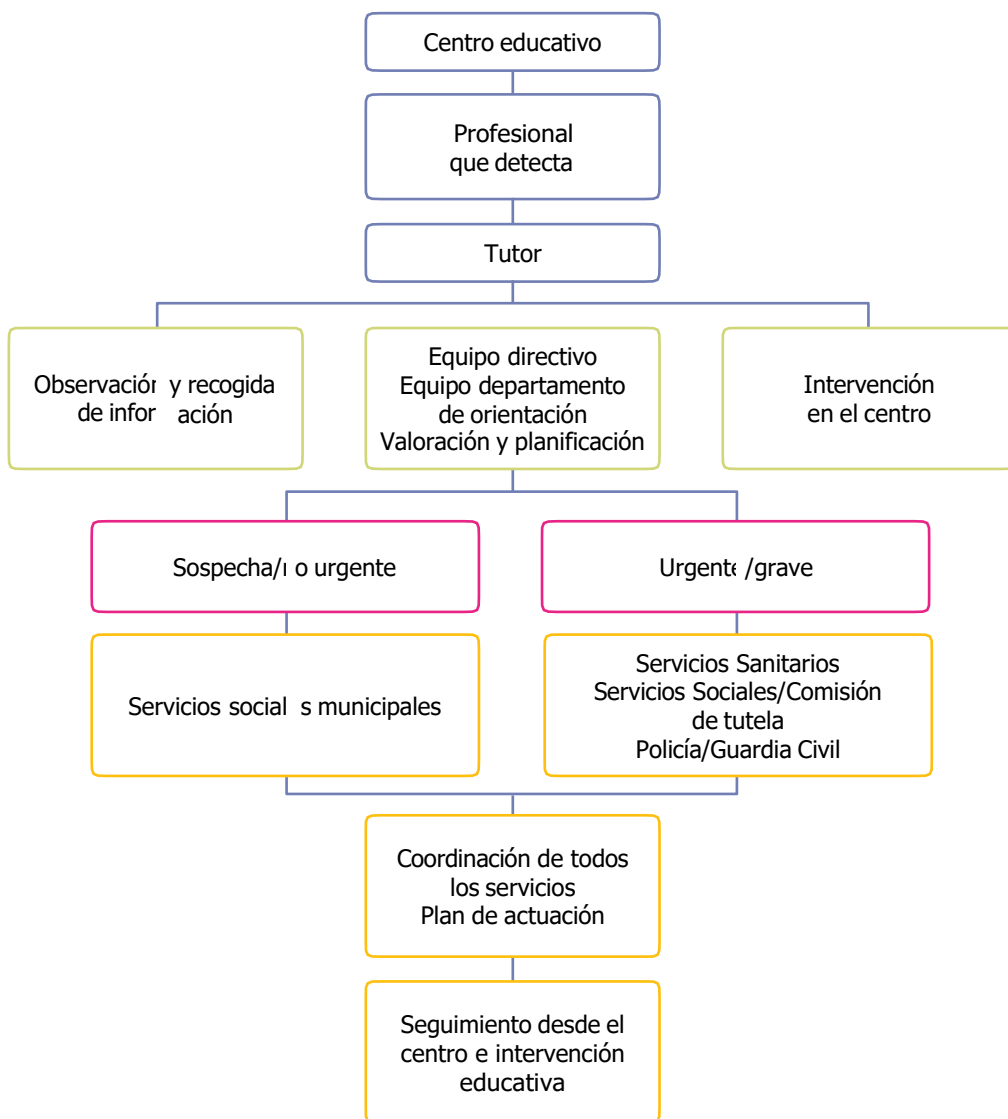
Centro educativo

Profesional que detecta

Tutor

Observaciór y recogida de infor ación

Equipo directivo
Equipo departamento de orientación
Valoración y planificación

Intervención en el centro

Sospecha/ı o urgente

Urgent /grave

Servicios social s municipales

Servicios Sanitarios
Servicios Sociales/Comisión de tutela
Policía/Guardia Civil

Coordinación de todos los servicios
Plan de actuación

Seguimiento desde el centro e intervención educativa